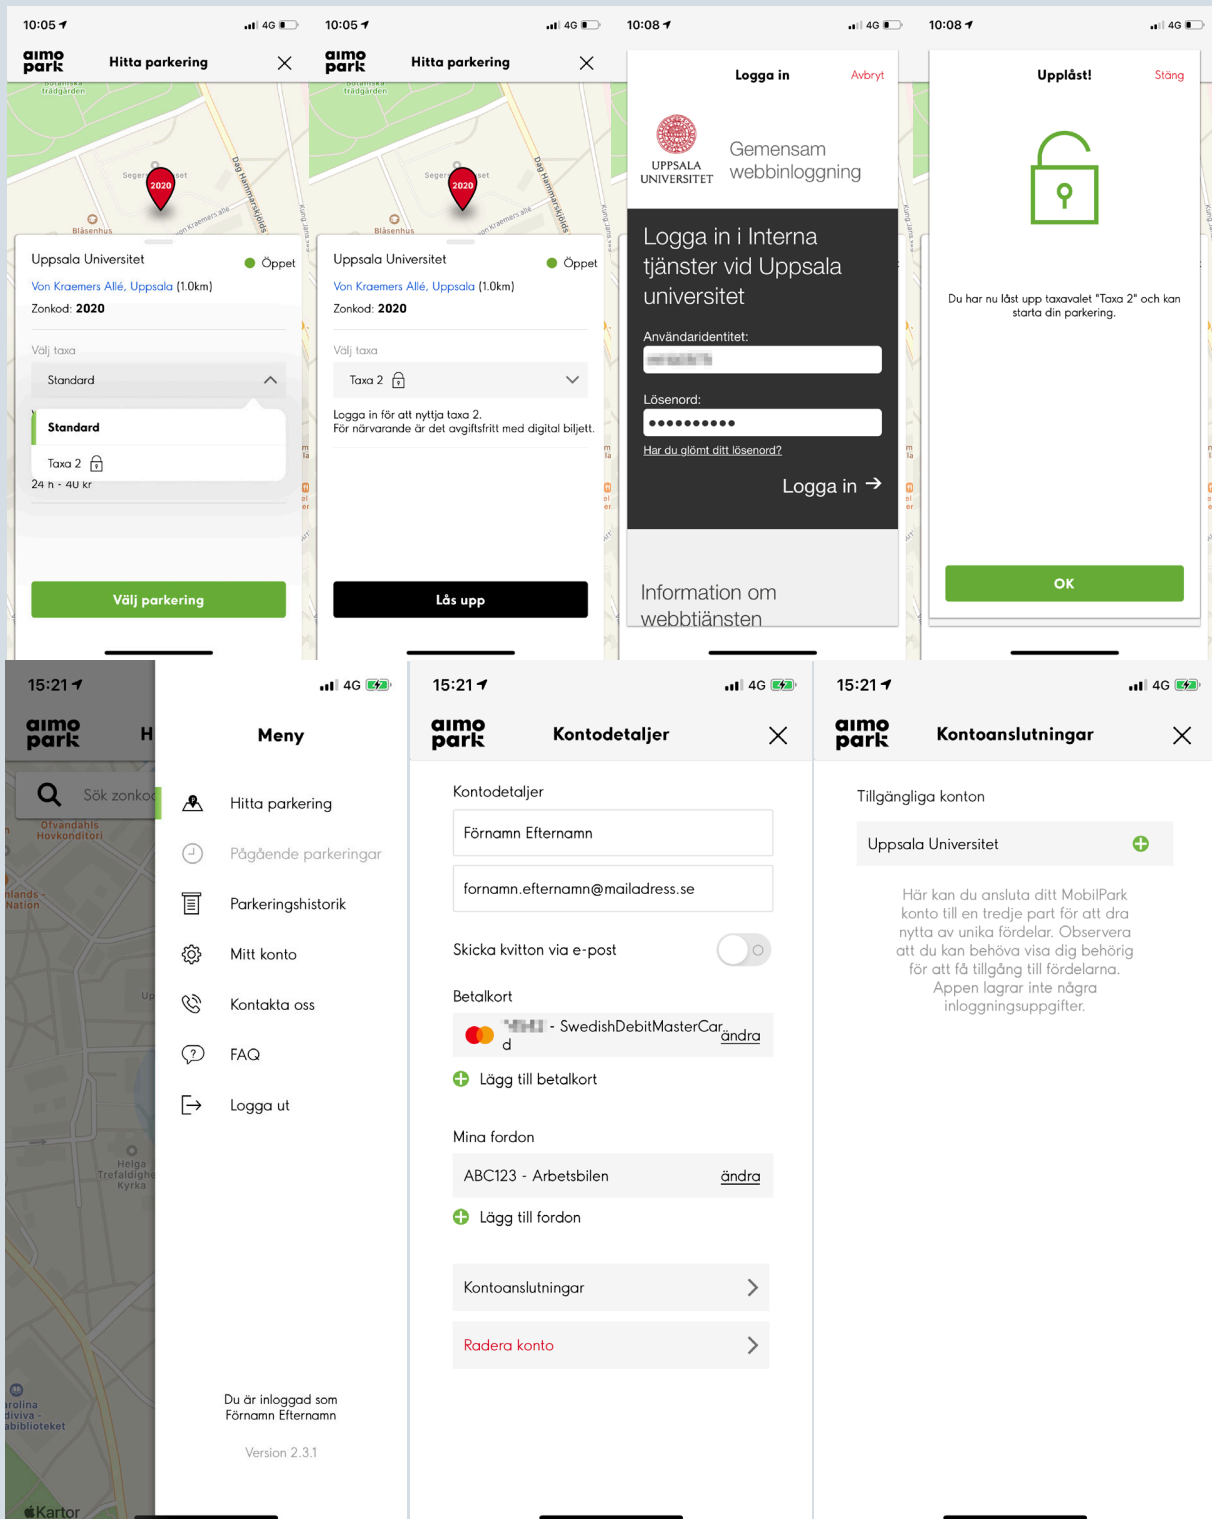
10:05 4G

aimo park Hitta parkering

Botaniska trädgården

Segerstedthuset

2020

Bläsenhus

Von Kraemers allé

Dag Hammarskjölds

Uppsala Universitet Öppet

Von Kraemers Allé, Uppsala (1.0km)

Zonkod: 2020

Välj taxa

Standard

Standard

Taxa 2

24 h - 40 kr

Välj parkering

10:05 4G

aimo park Hitta parkering

Botaniska trädgården

Segerstedthuset

2020

Bläsenhus

Uppsala Universitet Öppet

Von Kraemers Allé, Uppsala (1.0km)

Zonkod: 2020

Välj taxa

Taxa 2

Logga in för att nyttja taxa 2.
För närvarande är det avgiftsfritt med digital biljett.

Lås upp

10:08 4G

Logga in Avbryt

UPPSALA UNIVERSITET Gemensam webbinloggning

Logga in i Interna tjänster vid Uppsala universitet

Användaridentitet:

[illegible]

Lösenord:

••••••••••

Har du glömt ditt lösenord?

Logga in →

Information om webbtjänsten

10:08 4G

Upplåst! Stäng

Du har nu låst upp taxavalet "Taxa 2" och kan starta din parkering.

OK

15:21 4G

aimo park H

Sök zonkod

Ofvandahls Hovkonditori

Upplands Nation

Helga Trefaldighets Kyrka

Carolina Rediviva - Universitetsbiblioteket

Kartor

Meny

Hitta parkering

Pågående parkeringar

Parkeringshistorik

Mitt konto

Kontakta oss

FAQ

Logga ut

Du är inloggad som
Förnamn Efternamn

Version 2.3.1

15:21 4G

aimo park Kontodetaljer

Kontodetaljer

Förnamn Efternamn

fornamn.efternamn@mailadress.se

Skicka kvitton via e-post

Betalkort

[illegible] - SwedishDebitMasterCard ändra

Lägg till betalkort

Mina fordon

ABC123 - Arbetsbilen ändra

Lägg till fordon

Kontoanslutningar

Radera konto

15:21 4G

aimo park Kontoanslutningar

Tillgängliga konton

Uppsala Universitet

Här kan du ansluta ditt MobilPark konto till en tredje part för att dra nytta av unika fördelar. Observera att du kan behöva visa dig behörig för att få tillgång till fördelarna. Appen lagrar inte några inloggningsuppgifter.